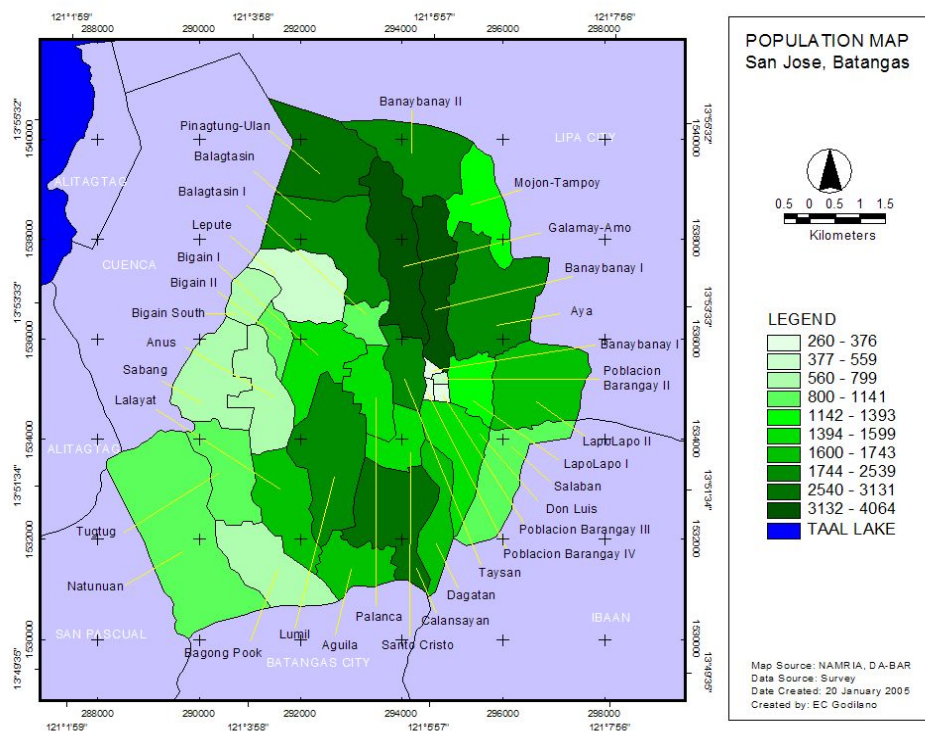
121°1'59"
288000
121°3'58"
290000
292000
121°5'57"
294000
296000
121°7'56"
298000

POPULATION MAP
San Jose, Batangas

13°55'32"
1540000
1538000
13°53'33"
1536000
1534000
13°51'34"
1532000
1530000
13°49'35"

Banaybanay II
LIPA CITY
Pinagtung-Ulan
Balagtasin
Mojon-Tampoy
Balagtasin I
ALITAGTAG
Galamay-Amo
Lepute
CUENCA
Bigain I
Banaybanay I
Bigain II
Bigain South
Aya
Anus
Banaybanay I
Sabang
Poblacion Barangay II
Lalayat
LapoLapo II
ALITAGTAG
LapoLapo I
Salaban
Don Luis
Tuctug
Poblacion Barangay III
Poblacion Barangay IV
Natunuan
Taysan
Dagatan
Palanca
Calansayan
SAN PASCUAL
IBAAN
Lumil
Aguila
Santo Cristo
Bagong Pook
BATANGAS CITY

0.5 0 0.5 1 1.5
Kilometers

LEGEND
260 - 376
377 - 559
560 - 799
800 - 1141
1142 - 1393
1394 - 1599
1600 - 1743
1744 - 2539
2540 - 3131
3132 - 4064
TAAL LAKE

Map Source: NAMRIA, DA-BAR
Data Source: Survey
Date Created: 20 January 2005
Created by: EC Godilano

13°55'32"
1540000
1538000
13°53'33"
1536000
1534000
13°51'34"
1532000
1530000
13°49'35"

288000
121°1'59"
290000
121°3'58"
292000
294000
121°5'57"
296000
298000
121°7'56"